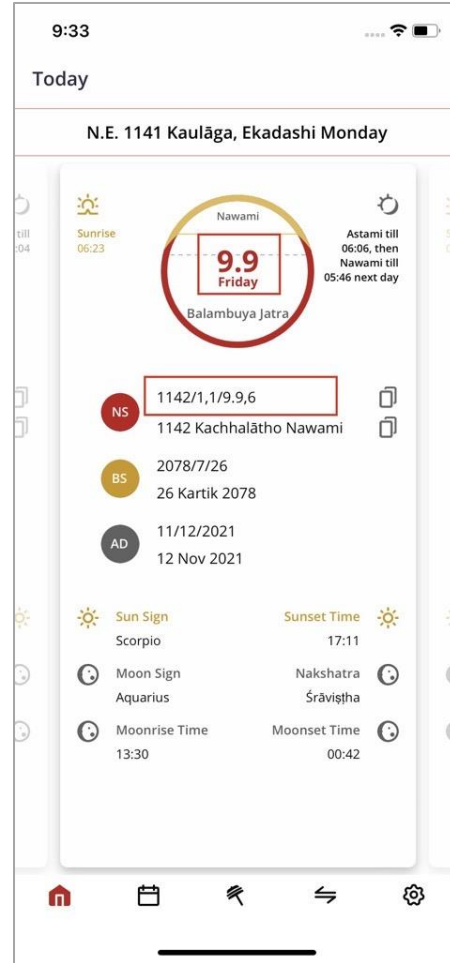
9:33

Today

N.E. 1141 Kaulāga, Ekadashi Monday

till
:04

Sunrise
06:23

Nawami

9.9
Friday

Balambuya Jatra

Astami till 06:06, then Nawami till 05:46 next day

NS 1142/1,1/9.9,6
1142 Kachhalātho Nawami

BS 2078/7/26
26 Kartik 2078

AD 11/12/2021
12 Nov 2021

Sun Sign
Scorpio

Sunset Time
17:11

Moon Sign
Aquarius

Nakshatra
Śrāviṣṭha

Moonrise Time
13:30

Moonset Time
00:42